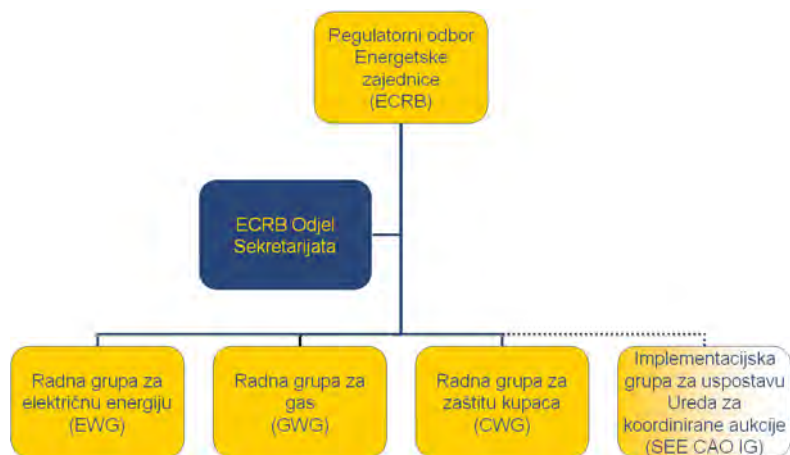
Regulatorni odbor Energetske zajednice (ECRB)

ECRB Odjel Sekretarijata

Radna grupa za električnu energiju (EWG)

Radna grupa za gas (GWG)

Radna grupa za zaštitu kupaca (CWG)

Implementacijska grupa za uspostavu Ureda za koordinirane aukcije (SEE CAO IG)